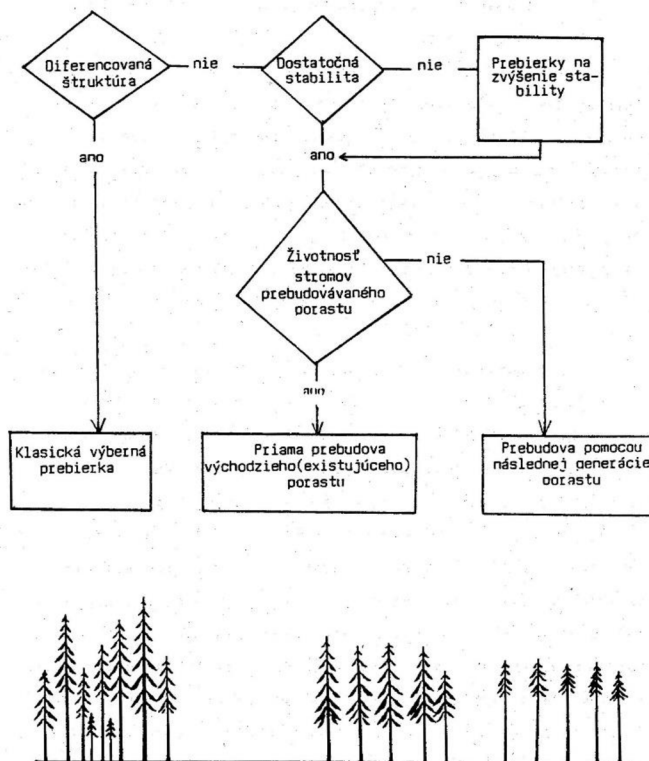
Diferencovaná štruktúra

nie

Dostatočná stabilita

nie

Prebierky na zvýšenie stability

ano

ano

Životnosť stromov prebudovávaného porastu

nie

ano

Klasická výberná prebierka

Priama prebudova východzieho(existujúceho) porastu

Prebudova pomocou následnej generácie porastu